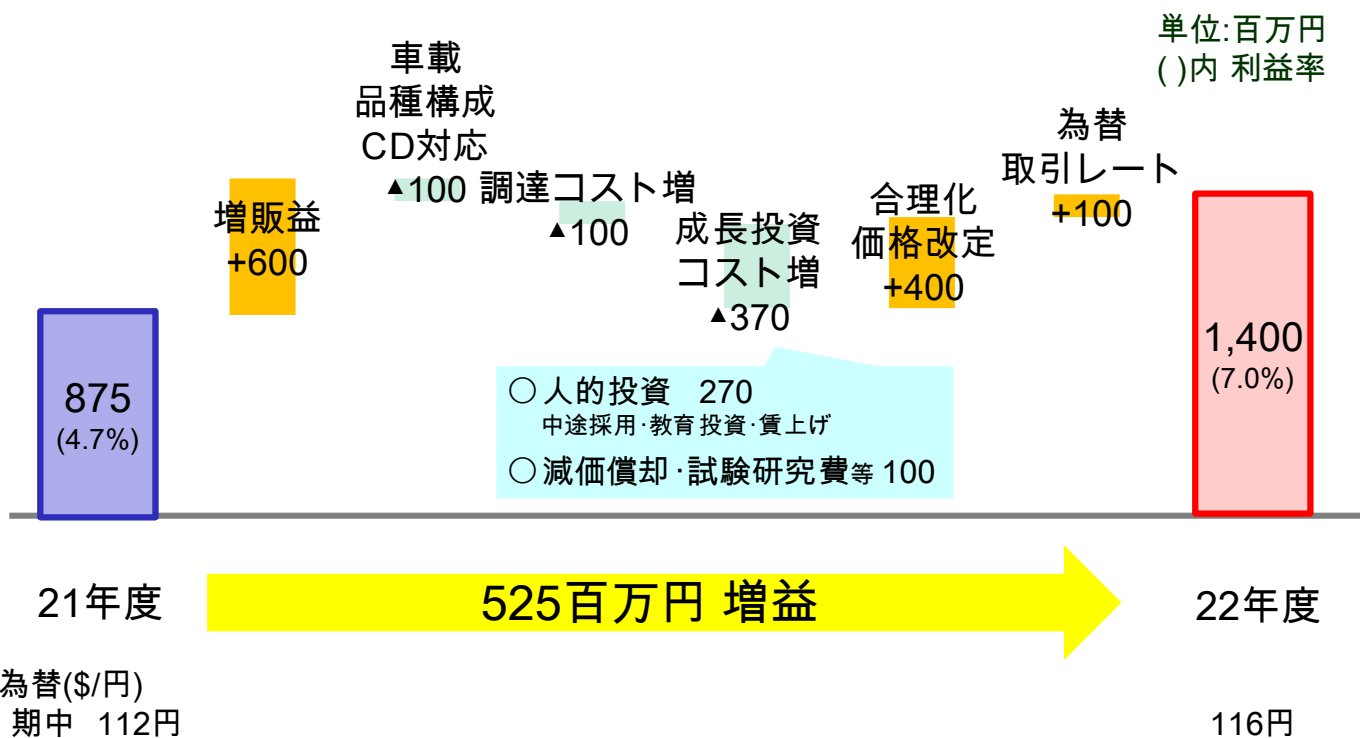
単位:百万円
( )内 利益率

875
(4.7%)

増販益
+600

車載
品種構成
CD対応
▲100

調達コスト増
▲100

成長投資
コスト増
▲370

○ 人的投資 270
中途採用·教育 投資·賃上げ
○ 減価償却·試験研究費等 100

合理化
価格改定
+400

為替
取引レート
+100

1,400
(7.0%)

21年度

525百万円 増益

22年度

為替($/円)
期中 112円

116円